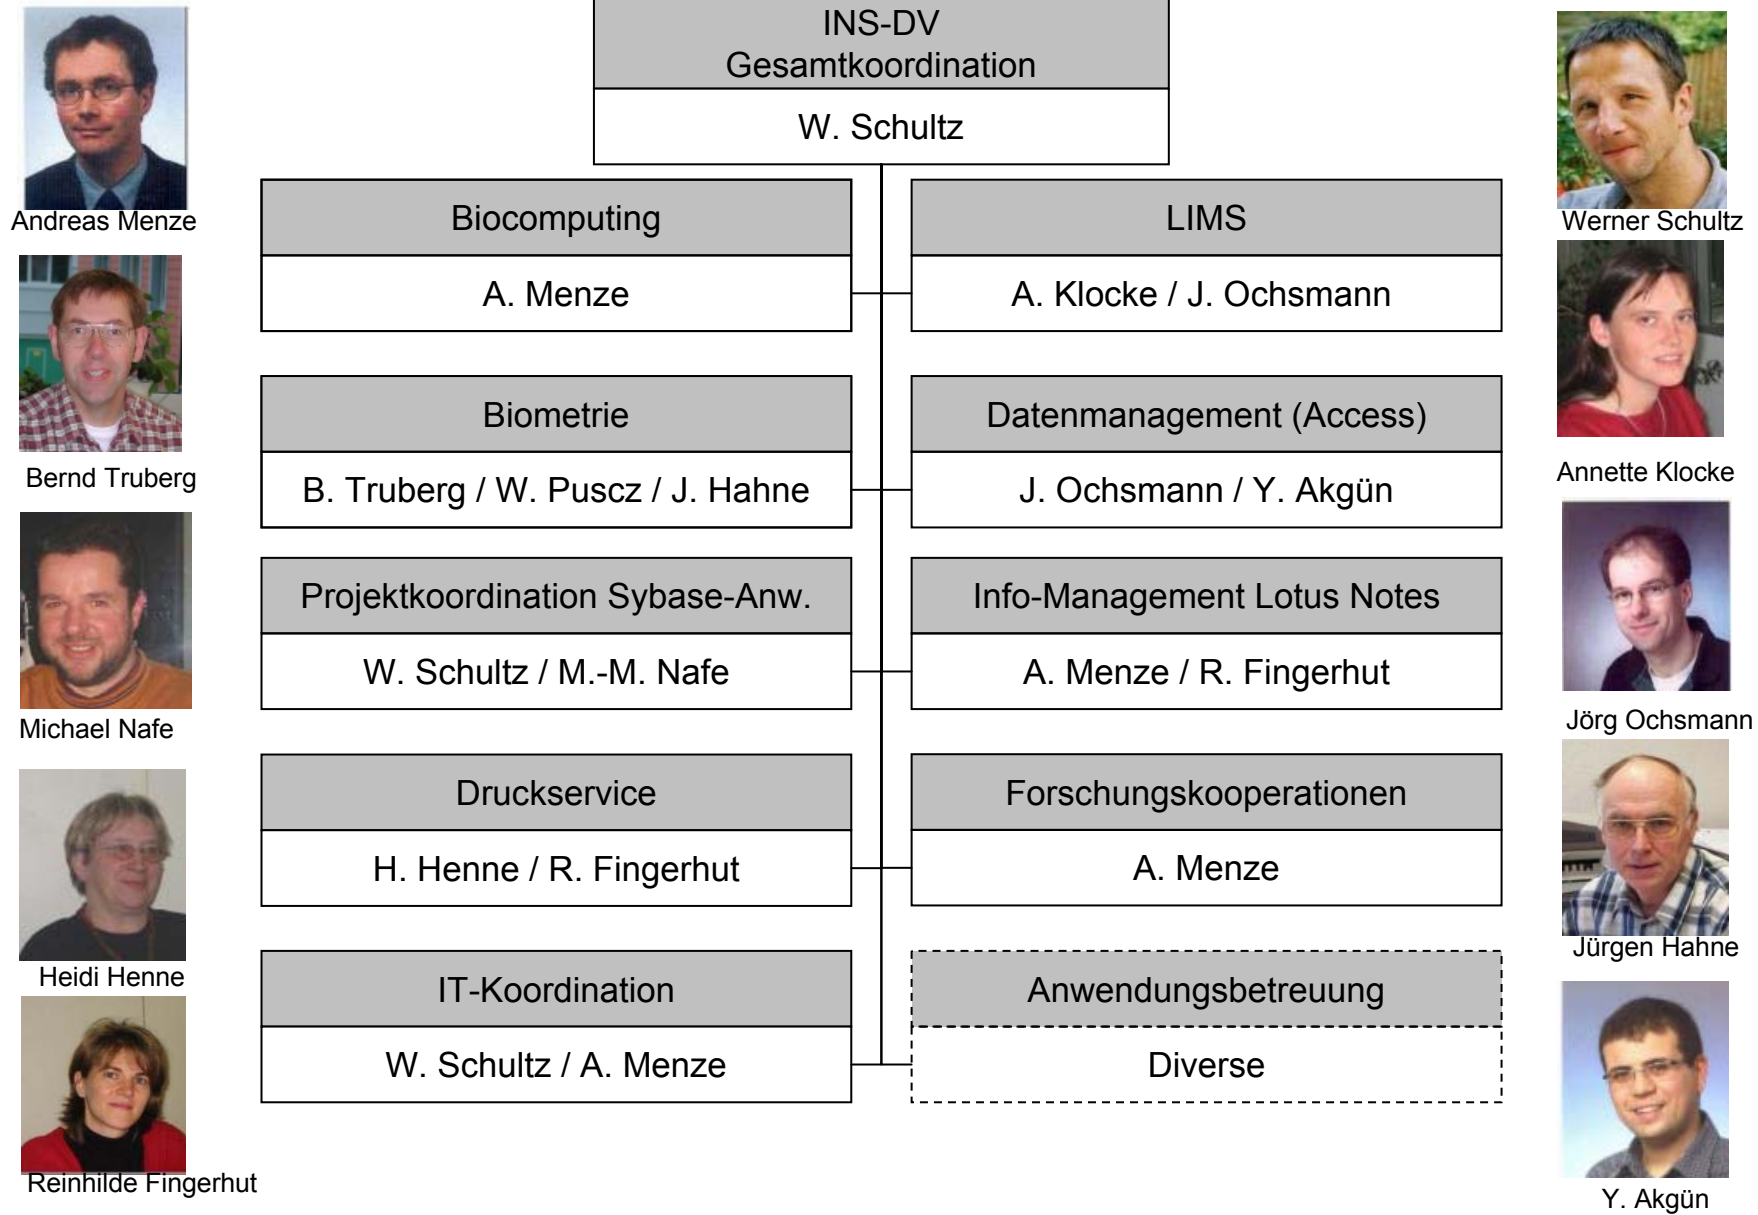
Andreas Menze

Bernd Truberg

Michael Nafe

Heidi Henne

Reinhilde Fingerhut

INS-DV
Gesamtkoordination

W. Schultz

Biocomputing

A. Menze

Biometrie

B. Truberg / W. Puscz / J. Hahne

Projektkoordination Sybase-Anw.

W. Schultz / M.-M. Nafe

Druckservice

H. Henne / R. Fingerhut

IT-Koordination

W. Schultz / A. Menze

LIMS

A. Klocke / J. Ochsmann

Datenmanagement (Access)

J. Ochsmann / Y. Akgün

Info-Management Lotus Notes

A. Menze / R. Fingerhut

Forschungskooperationen

A. Menze

Anwendungsbetreuung

Diverse

Werner Schultz

Annette Klocke

Jörg Ochsmann

Jürgen Hahne

Y. Akgün